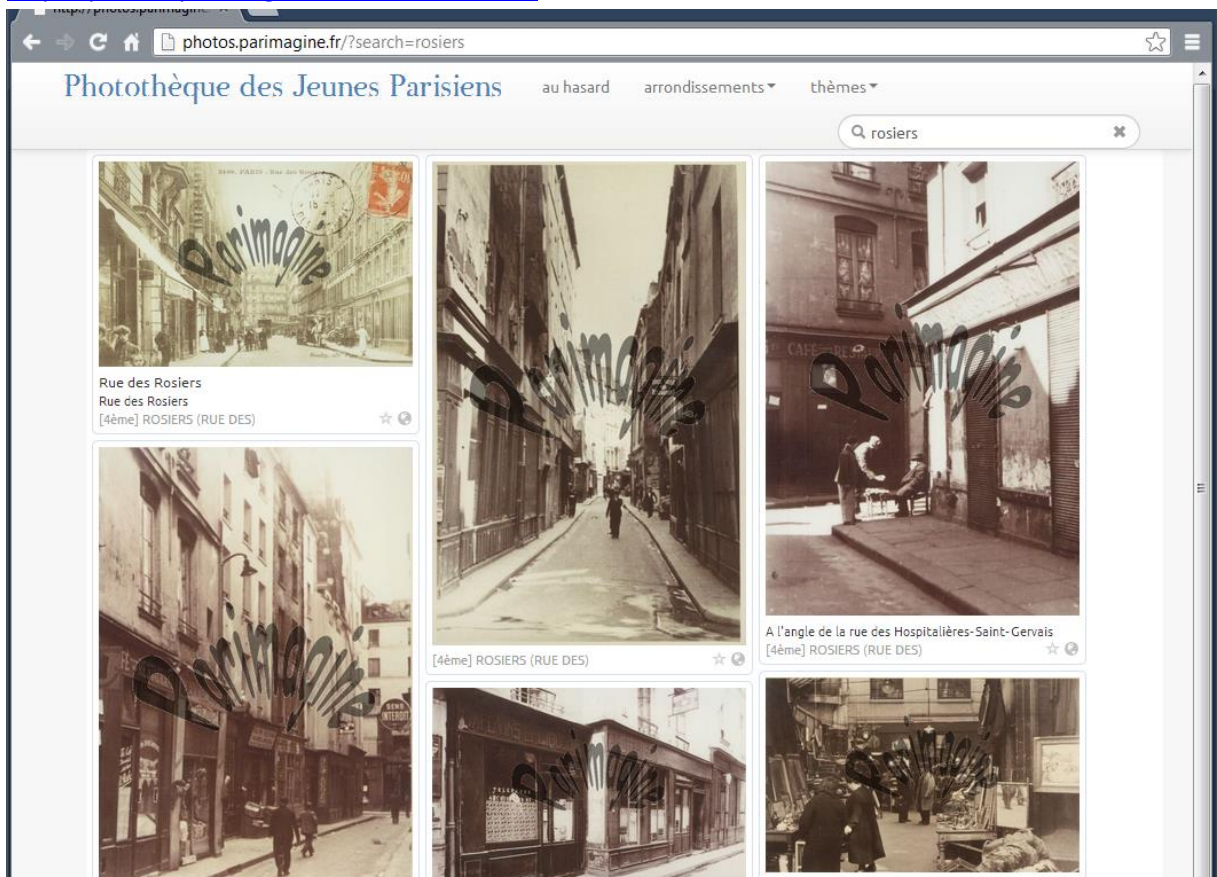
http://photos.parimagin

photos.parimagine.fr/?search=rosiers

Photothèque des Jeunes Parisiens

au hasard

arrondissements

thèmes

rosiers

Parimagine

Rue des Rosiers
Rue des Rosiers
[4ème] ROSIERS (RUE DES)

Parimagine

[4ème] ROSIERS (RUE DES)

Parimagine

A l'angle de la rue des Hospitalières-Saint-Gervais
[4ème] ROSIERS (RUE DES)

Parimagine

Parimagine

Parimagine